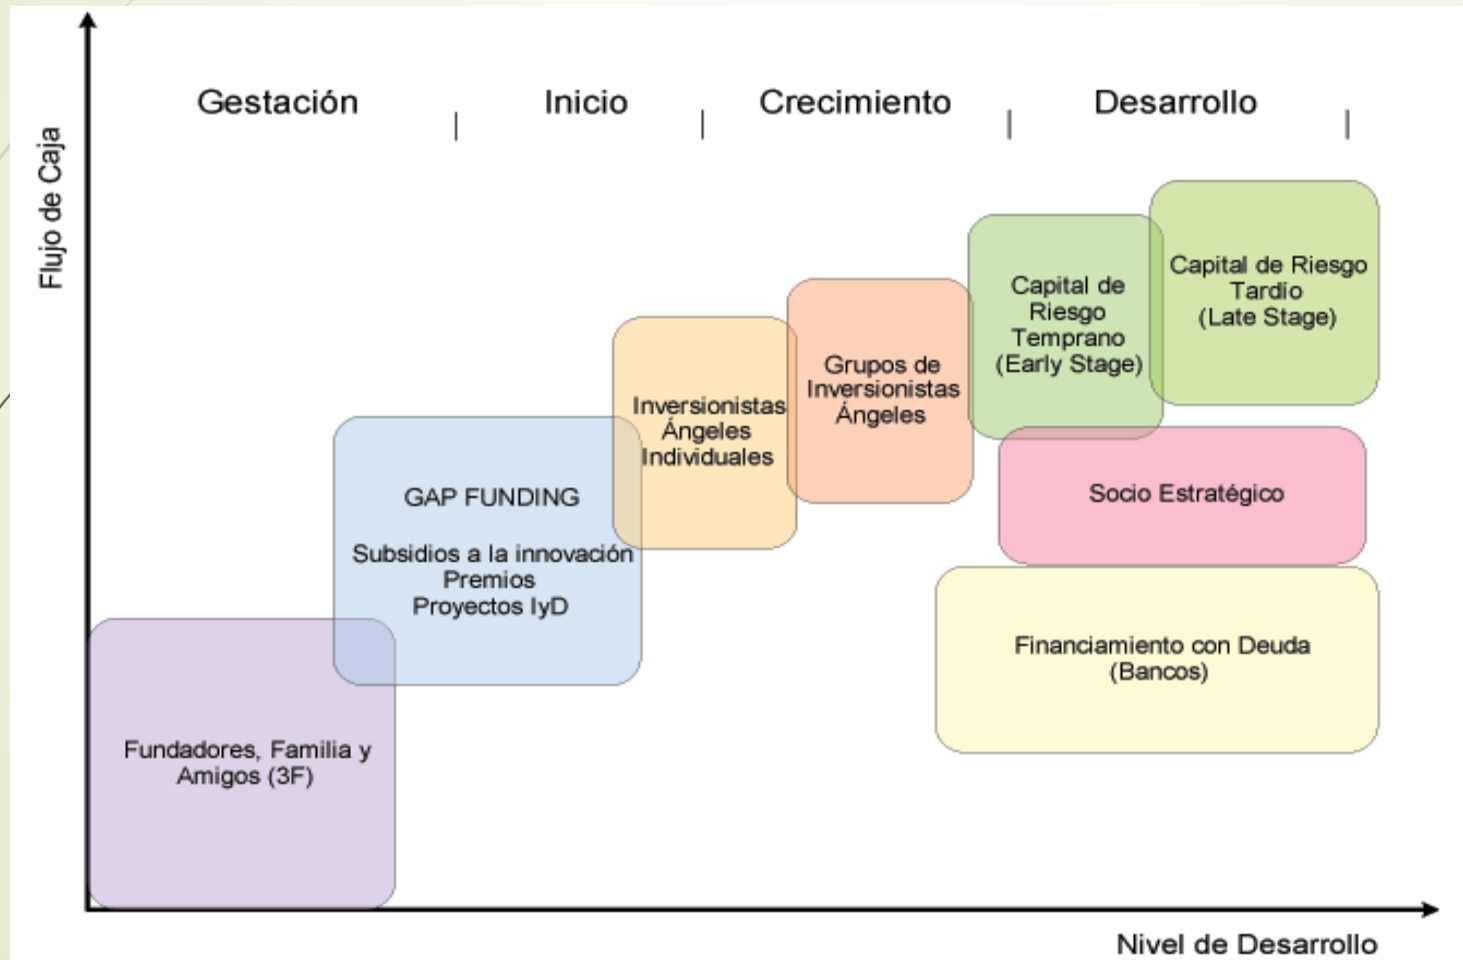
Flujo de Caja

Gestación | Inicio | Crecimiento | Desarrollo |

Capital de Riesgo Temprano (Early Stage)

Capital de Riesgo Tardio (Late Stage)

Grupos de Inversionistas Ángeles

Inversionistas Ángeles Individuales

GAP FUNDING

Subsidios a la innovación
Premios
Proyectos IyD

Socio Estratégico

Financiamiento con Deuda (Bancos)

Fundadores, Familia y Amigos (3F)

Nivel de Desarrollo